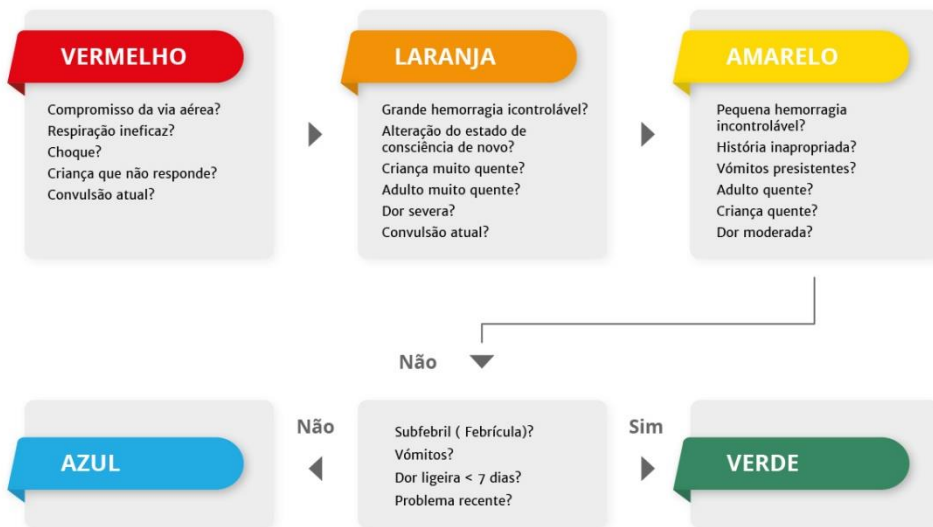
VERMELHO

Compromisso da via aérea?
Respiração ineficaz?
Choque?
Criança que não responde?
Convulsão atual?

LARANJA

Grande hemorragia icontrolável?
Alteração do estado de consciência de novo?
Criança muito quente?
Adulto muito quente?
Dor severa?
Convulsão atual?

AMARELO

Pequena hemorragia incontrolável?
História inapropriada?
Vómitos presistentes?
Adulto quente?
Criança quente?
Dor moderada?

Não

AZUL

Não

Subfebril ( Febrícula)?
Vómitos?
Dor ligeira < 7 dias?
Problema recente?

Sim

VERDE